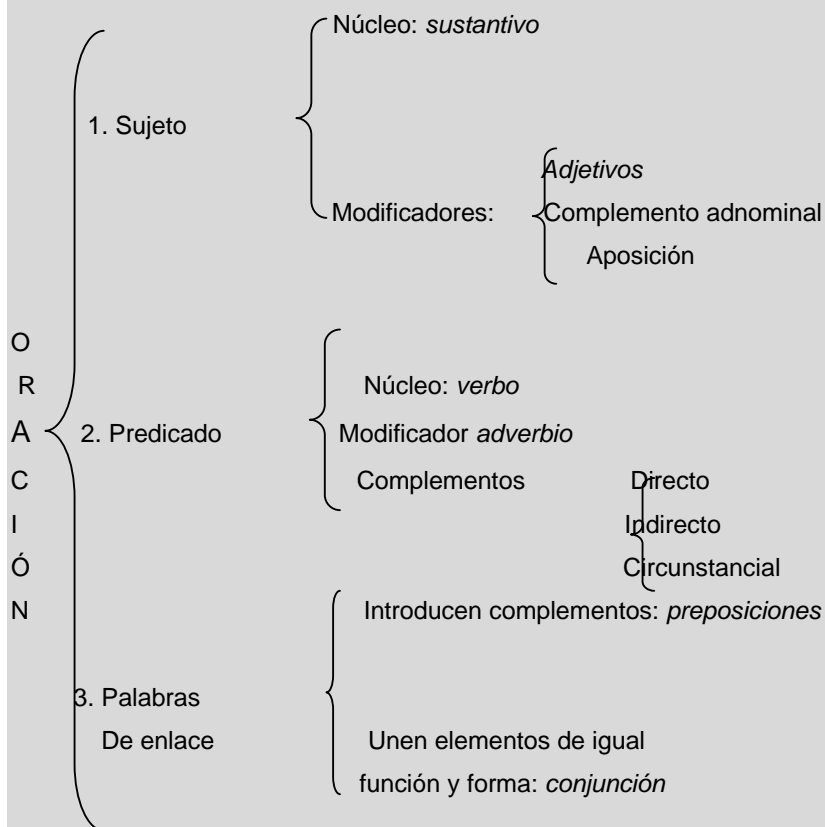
ORACIÓN

1. Sujeto

Núcleo: *sustantivo*

Modificadores:

*Adjetivos*

Complemento adnominal

Aposición

2. Predicado

Núcleo: *verbo*

Modificador *adverbio*

Complementos

Directo

Indirecto

Circunstancial

3. Palabras De enlace

Introducen complementos: *preposiciones*

Unen elementos de igual función y forma: *conjunción*